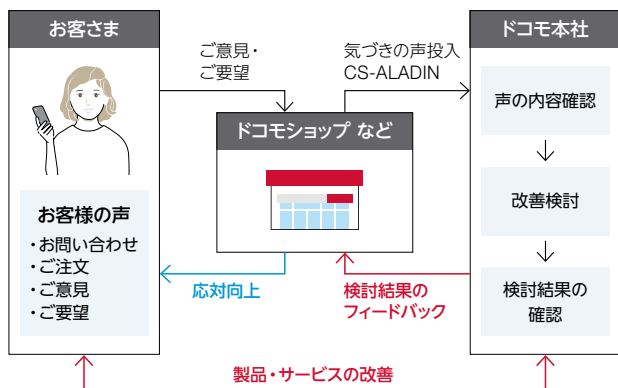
お客さま

お客様の声
・お問い合わせ
・ご注文
・ご意見
・ご要望

ご意見・
ご要望

気づきの声投入
CS-ALADIN

ドコモショップ など

応対向上

検討結果の
フィードバック

ドコモ本社

声の内容確認

改善検討

検討結果の
確認

製品・サービスの改善